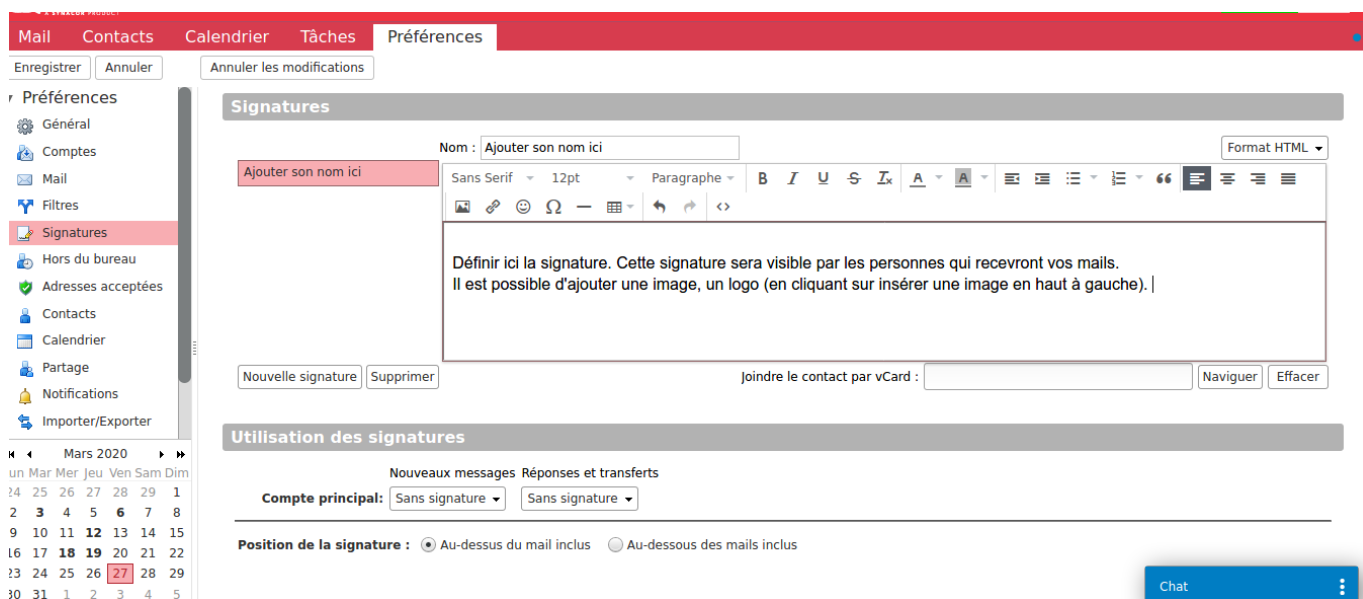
Mail Contacts Calendrier Tâches Préférences

Enregistrer Annuler Annuler les modifications

Préférences
Général
Comptes
Mail
Filtres
Signatures
Hors du bureau
Adresses acceptées
Contacts
Calendrier
Partage
Notifications
Importer/Exporter

Mars 2020

| un | Mar | Mer | Jeu | Ven | Sam | Dim |
|---|---|---|---|---|---|---|
| 24 | 25 | 26 | 27 | 28 | 29 | 1 |
| 2 | 3 | 4 | 5 | 6 | 7 | 8 |
| 9 | 10 | 11 | 12 | 13 | 14 | 15 |
| 16 | 17 | 18 | 19 | 20 | 21 | 22 |
| 23 | 24 | 25 | 26 | 27 | 28 | 29 |
| 30 | 31 | 1 | 2 | 3 | 4 | 5 |

Signatures

Nom : Ajouter son nom ici
Format HTML

Ajouter son nom ici

Sans Serif 12pt Paragraphe

Définir ici la signature. Cette signature sera visible par les personnes qui recevront vos mails.
Il est possible d'ajouter une image, un logo (en cliquant sur insérer une image en haut à gauche).

Nouvelle signature Supprimer Joindre le contact par vCard : Naviguer Effacer

Utilisation des signatures

Nouveaux messages Réponses et transferts
Compte principal: Sans signature Sans signature

Position de la signature : Au-dessus du mail inclus Au-dessous des mails inclus

Chat